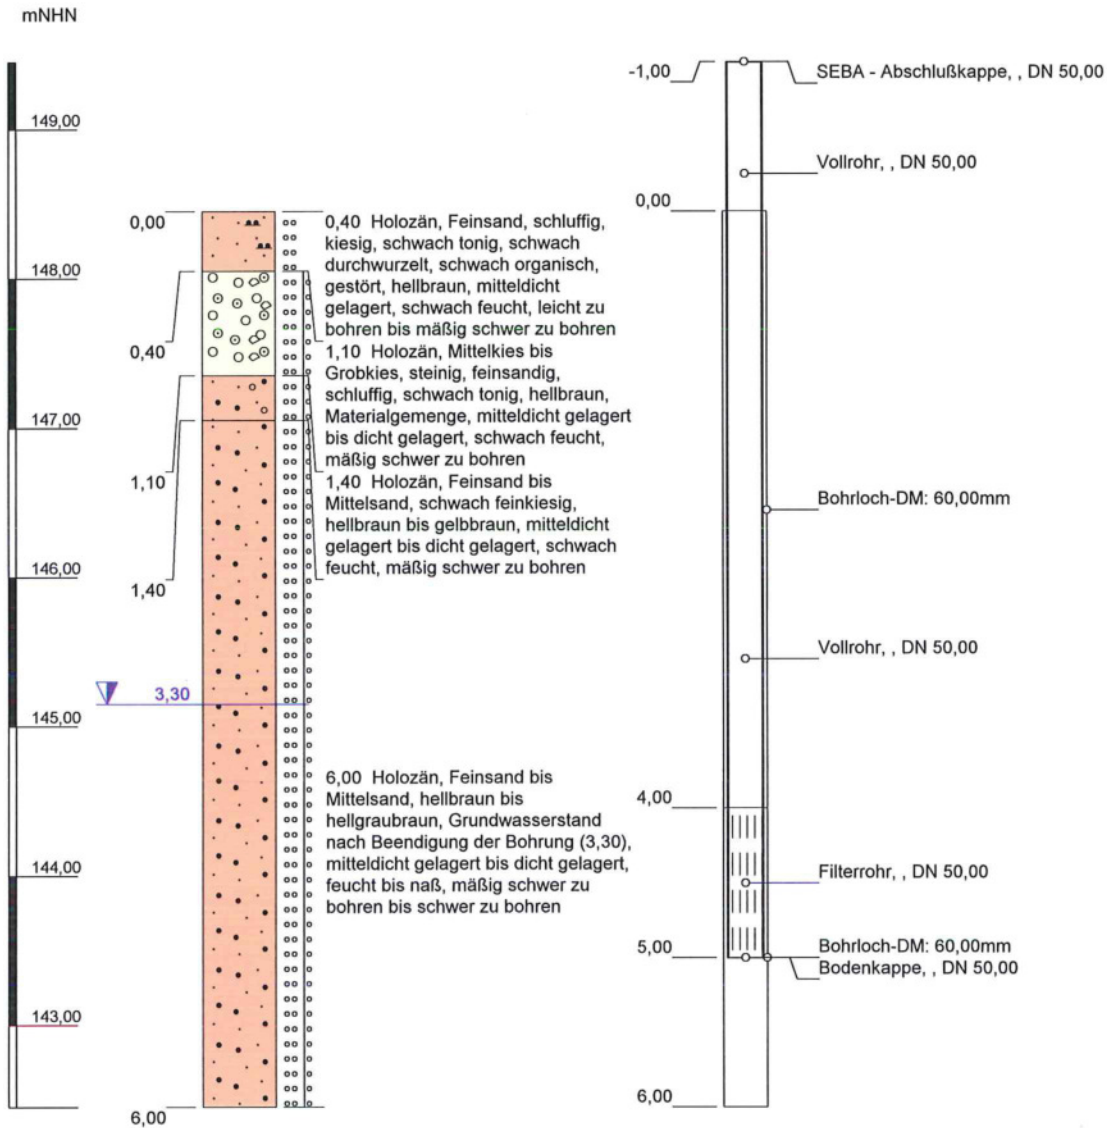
mNHN

149,00

148,00

147,00

146,00

145,00

144,00

143,00

0,00

0,40

1,10

1,40

3,30

6,00

0,40 Holozän, Feinsand, schluffig, kiesig, schwach tonig, schwach durchwurzelt, schwach organisch, gestört, hellbraun, mitteldicht gelagert, schwach feucht, leicht zu bohren bis mäßig schwer zu bohren

1,10 Holozän, Mittelkies bis Grobkies, steinig, feinsandig, schluffig, schwach tonig, hellbraun, Materialgemenge, mitteldicht gelagert bis dicht gelagert, schwach feucht, mäßig schwer zu bohren

1,40 Holozän, Feinsand bis Mittelsand, schwach feinkiesig, hellbraun bis gelbbraun, mitteldicht gelagert bis dicht gelagert, schwach feucht, mäßig schwer zu bohren

6,00 Holozän, Feinsand bis Mittelsand, hellbraun bis hellgraubraun, Grundwasserstand nach Beendigung der Bohrung (3,30), mitteldicht gelagert bis dicht gelagert, feucht bis naß, mäßig schwer zu bohren bis schwer zu bohren

-1,00

SEBA - Abschlußkappe, , DN 50,00

Vollrohr, , DN 50,00

0,00

Bohrloch-DM: 60,00mm

Vollrohr, , DN 50,00

4,00

Filterrohr, , DN 50,00

5,00

Bohrloch-DM: 60,00mm

Bodenkappe, , DN 50,00

6,00